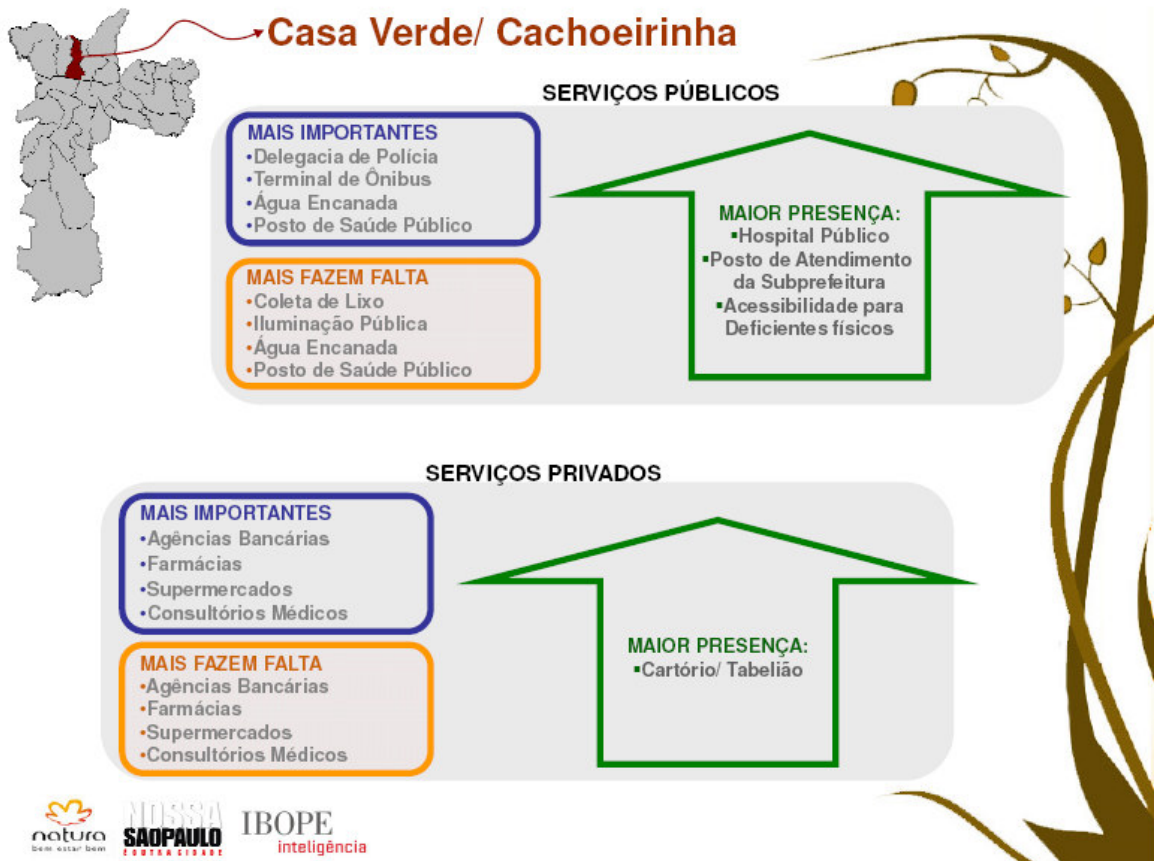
Casa Verde/ Cachoeirinha

SERVIÇOS PÚBLICOS

MAIS IMPORTANTES
•Delegacia de Polícia
•Terminal de Ônibus
•Água Encanada
•Posto de Saúde Público

MAIS FAZEM FALTA
•Coleta de Lixo
•Iluminação Pública
•Água Encanada
•Posto de Saúde Público

MAIOR PRESENÇA:
▪Hospital Público
▪Posto de Atendimento da Subprefeitura
▪Acessibilidade para Deficientes físicos

SERVIÇOS PRIVADOS

MAIS IMPORTANTES
•Agências Bancárias
•Farmácias
•Supermercados
•Consultórios Médicos

MAIS FAZEM FALTA
•Agências Bancárias
•Farmácias
•Supermercados
•Consultórios Médicos

MAIOR PRESENÇA:
▪Cartório/ Tabelião

natura bem estar bem
NOSSA SÃO PAULO OUTRA CIDADE
IBOPE inteligência